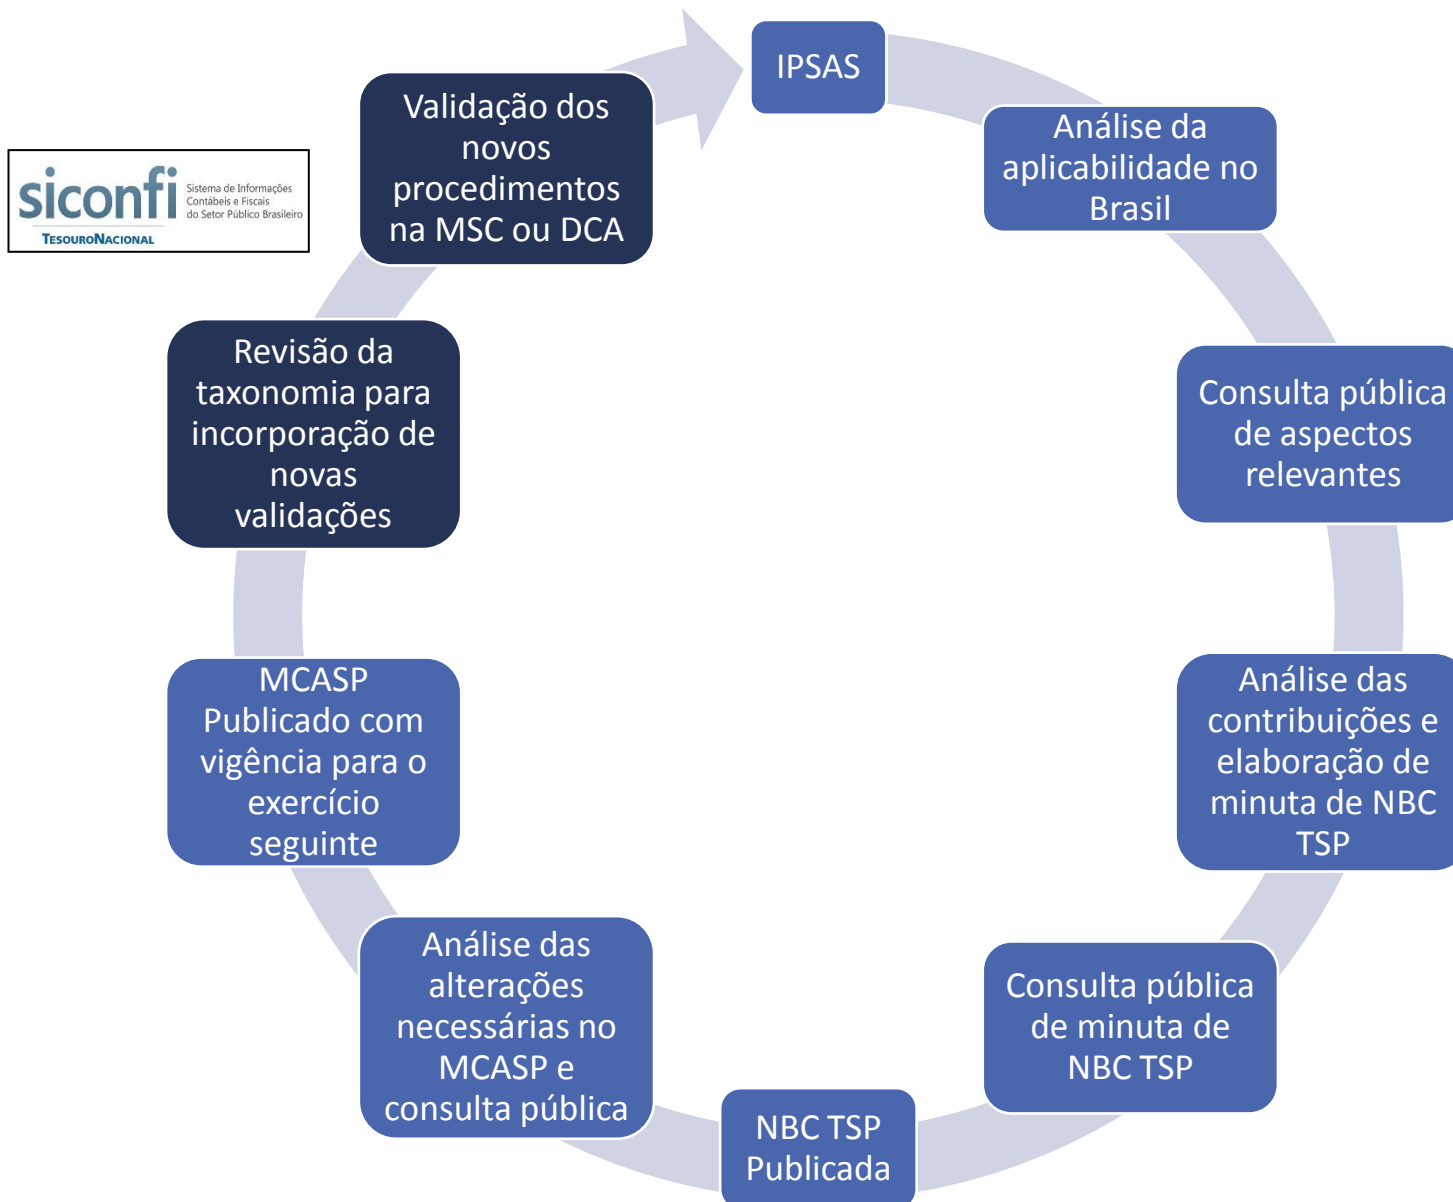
siconfi Sistema de Informações Contábeis e Fiscais do Setor Público Brasileiro
TESOURONACIONAL

IPSAS

Análise da aplicabilidade no Brasil

Consulta pública de aspectos relevantes

Análise das contribuições e elaboração de minuta de NBC TSP

Consulta pública de minuta de NBC TSP

NBC TSP Publicada

Análise das alterações necessárias no MCASP e consulta pública

MCASP Publicado com vigência para o exercício seguinte

Revisão da taxonomia para incorporação de novas validações

Validação dos novos procedimentos na MSC ou DCA